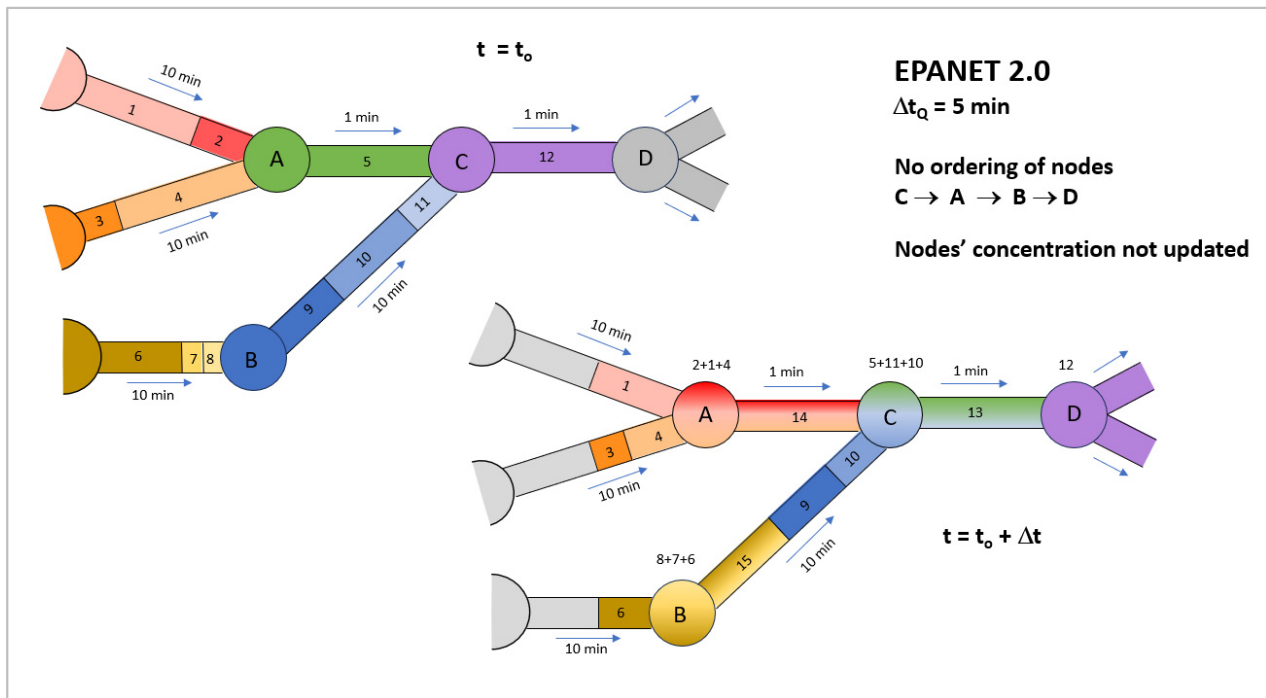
$t = t_o$

EPANET 2.0
$\Delta t_Q$ = 5 min

No ordering of nodes
C $\rightarrow$ A $\rightarrow$ B $\rightarrow$ D

Nodes' concentration not updated

10 min
1
2
A
4
3
10 min
1 min
5
C
1 min
12
D
11
10
10 min
9
6
7
8
B
10 min

10 min
1
2+1+4
A
3
4
10 min
1 min
14
5+11+10
C
1 min
13
12
D
10
9
10 min
15
8+7+6
6
B
10 min

$t = t_o + \Delta t$